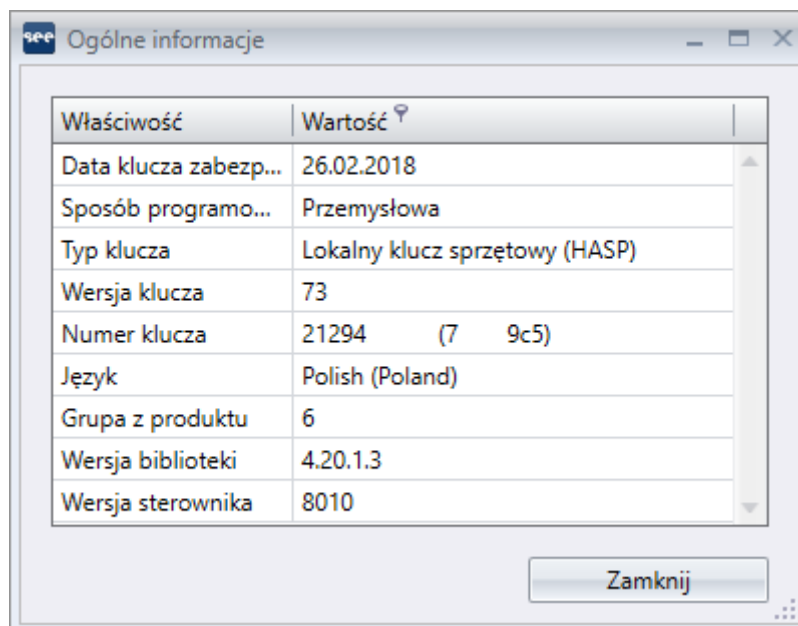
see Ogólne informacje

| Właściwość | Wartość |
|---|---|
| Data klucza zabezp... | 26.02.2018 |
| Sposób programo... | Przemysłowa |
| Typ klucza | Lokalny klucz sprzętowy (HASP) |
| Wersja klucza | 73 |
| Numer klucza | 21294 (7 9c5) |
| Język | Polish (Poland) |
| Grupa z produktu | 6 |
| Wersja biblioteki | 4.20.1.3 |
| Wersja sterownika | 8010 |

Zamknij